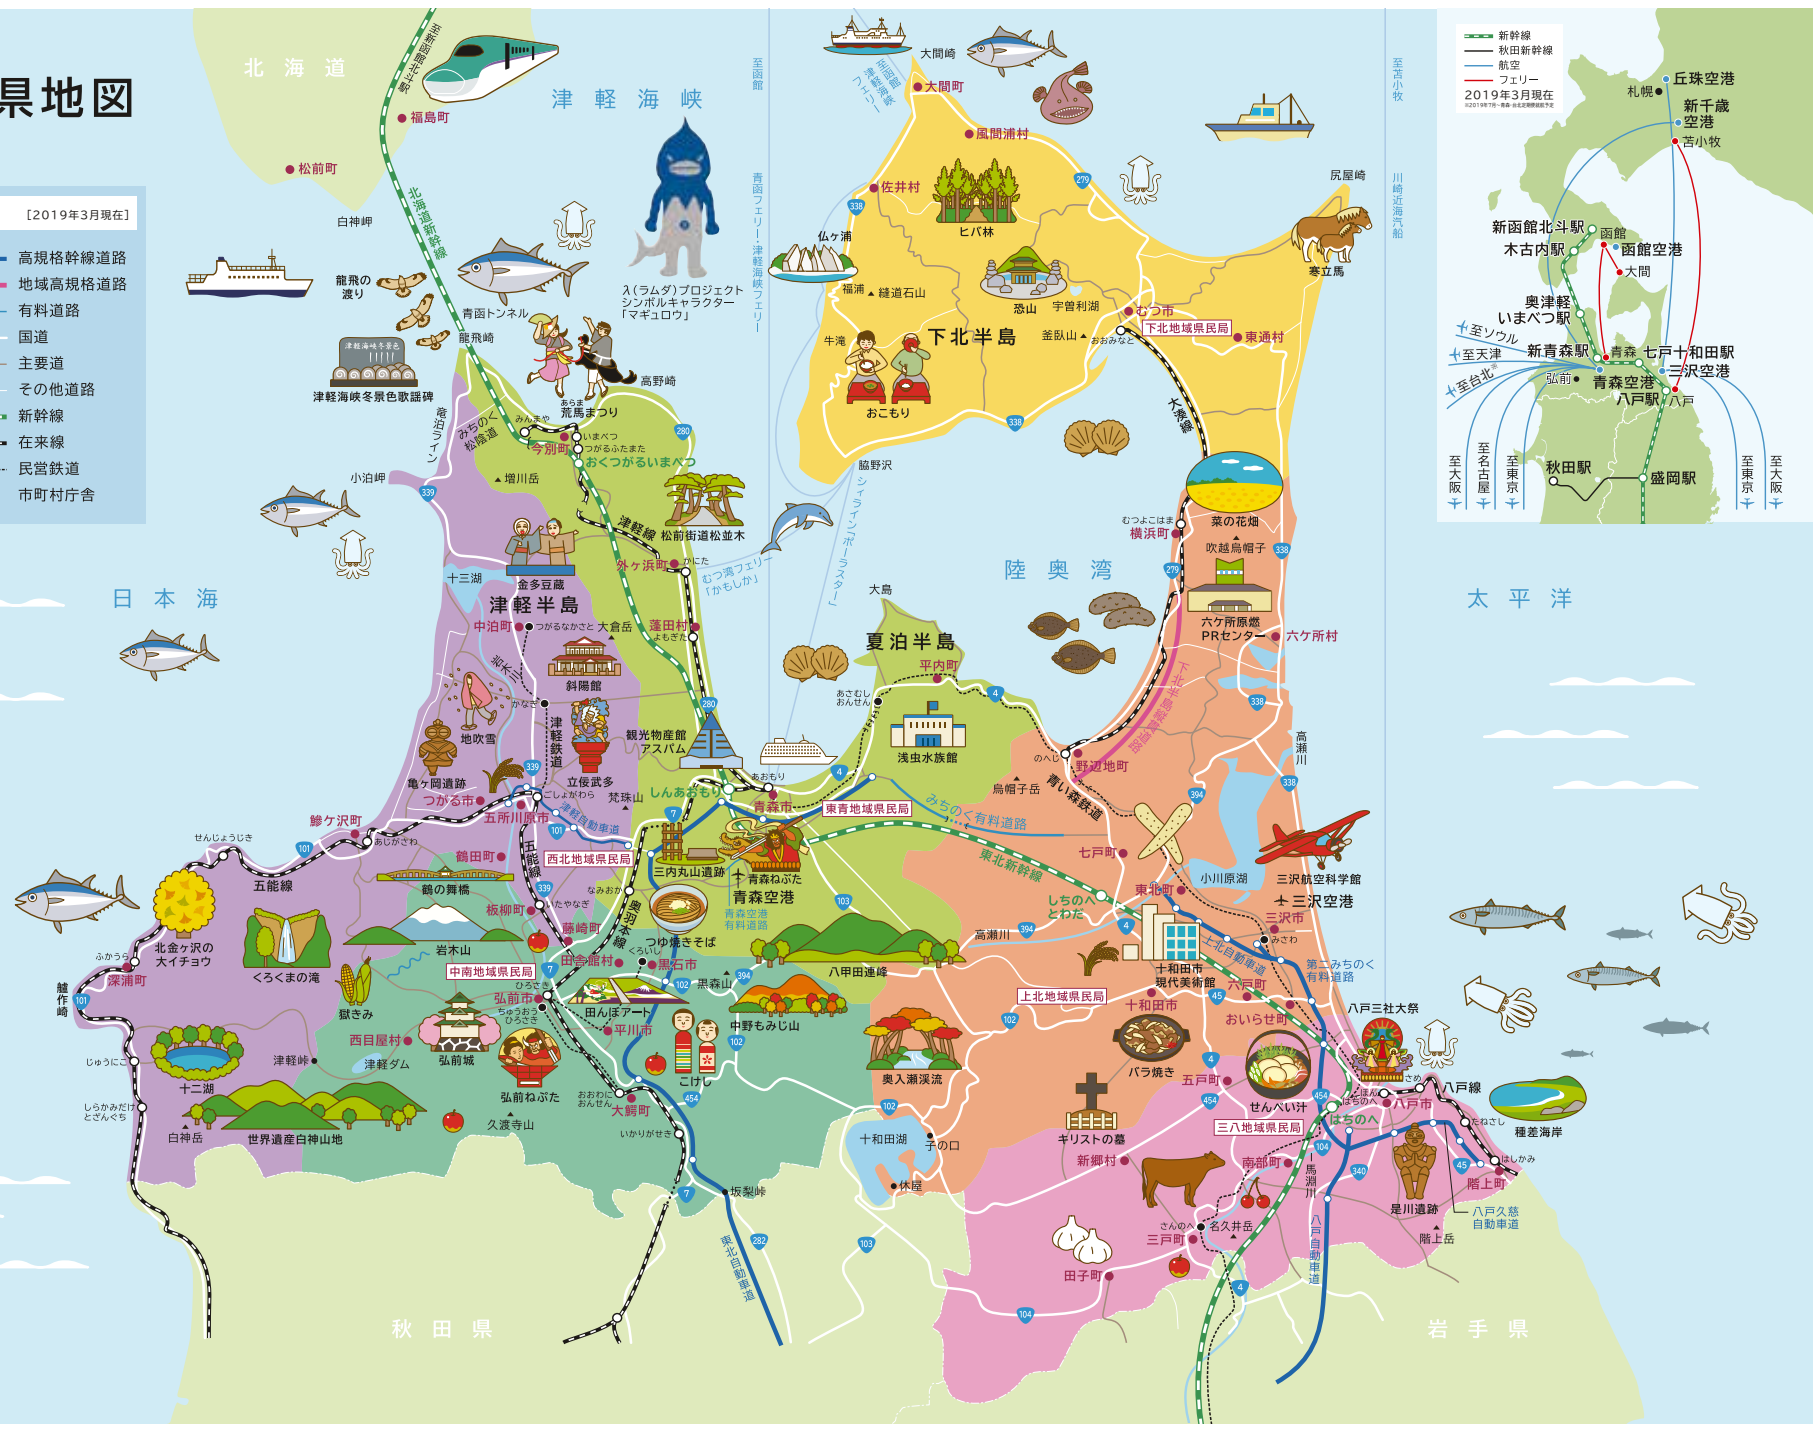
県地図

［2019年3月現在］
高規格幹線道路
地域高規格道路
有料道路
国道
主要道
その他道路
新幹線
在来線
民営鉄道
市町村庁舎

北 海 道
津 軽 海 峡
日 本 海
陸 奥 湾
太 平 洋
秋 田 県
岩 手 県

福島町
松前町
白神岬
龍飛の渡り
青函トンネル
龍飛崎
津軽海峡冬景色歌謡碑
小泊岬
高野崎
荒馬まつり
今別町
おくつがるいまべつ
増川岳
みちのく松陰道
竜泊ライン
北海道新幹線
入(ラムダ)プロジェクト シンボルキャラクター「マギュロウ」
津軽線
松前街道松並木
外ヶ浜町
むつ湾フェリー「かもしか」
十三湖
金多豆蔵
津軽半島
中泊町
大倉岳
蓬田村
斜陽館
地吹雪
観光物産館アスパム
亀ヶ岡遺跡
つがる市
立佞武多
梵珠山
五所川原市
津軽自動車道
しんあおもり
青森市
鰺ケ沢町
鶴田町
西北地域県民局
三内丸山遺跡
青森ねぶた
青森空港
青森空港有料道路
鶴の舞橋
板柳町
五能線
北金ヶ沢の大イチョウ
深浦町
くろくまの滝
岩木山
中南地域県民局
藤崎町
田舎館村
黒石市
つゆ焼きそば
奥羽本線
八甲田連峰
弘前市
田んぼアート
平川市
中野もみじ山
獄きみ
西目屋村
弘前城
津軽ダム
十二湖
世界遺産白神山地
白神岳
弘前ねぷた
大鰐町
久渡寺山
こけし
碇ヶ関
坂梨峠
東北自動車道
奥入瀬渓流
十和田湖
子の口
休屋

大間崎
大間町
風間浦村
佐井村
ヒバ林
仏ヶ浦
福浦
縫道石山
恐山
宇曽利湖
むつ市
下北地域県民局
東通村
牛滝
下北半島
釜臥山
おこもり
尻屋崎
寒立馬
大湊線
脇野沢
シィラインポーラスター
青函フェリー・津軽海峡フェリー
菜の花畑
横浜町
吹越烏帽子
六ケ所原燃PRセンター
六ヶ所村
大島
夏泊半島
平内町
浅虫水族館
東青地域県民局
みちのく有料道路
野辺地町
青い森鉄道
烏帽子岳
下北半島縦貫道路
七戸町
東北新幹線
しちのへとわだ
東北町
小川原湖
三沢航空科学館
三沢空港
三沢市
高瀬川
十和田市現代美術館
十和田市
上北地域県民局
六戸町
上北自動車道
第二みちのく有料道路
高瀬川
おいらせ町
八戸三社大祭
バラ焼き
五戸町
せんべい汁
八戸線
八戸市
三八地域県民局
はちのへ
種差海岸
キリストの墓
新郷村
南部町
馬淵川
是川遺跡
階上町
八戸久慈自動車道
階上岳
名久井岳
三戸町
田子町
八戸自動車道

新幹線
秋田新幹線
航空
フェリー
2019年3月現在
札幌
丘珠空港
新千歳空港
苫小牧
新函館北斗駅
函館
函館空港
木古内駅
大間
奥津軽いまべつ駅
至ソウル
至天津
至台北
新青森駅
青森
七戸十和田駅
三沢空港
弘前
青森空港
八戸駅
八戸
秋田駅
盛岡駅
至大阪
至名古屋
至東京
至東京
至大阪